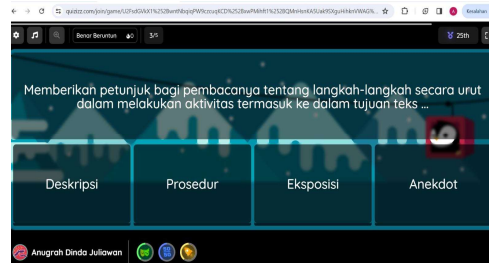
quizizz.com/join/game/U2FsdGVkX1%252BwntNbqjPW9ccuqKCD%252BowPMIhft1%2528QMnHenKASUakROquHrknVWAG%...

Kesalahan

Benar Beruntun 0

3/5

25th

Memberikan petunjuk bagi pembacanya tentang langkah-langkah secara urut dalam melakukan aktivitas termasuk ke dalam tujuan teks ...

Deskripsi

Prosedur

Eksposisi

Anekdot

Anugrah Dinda Juliawan